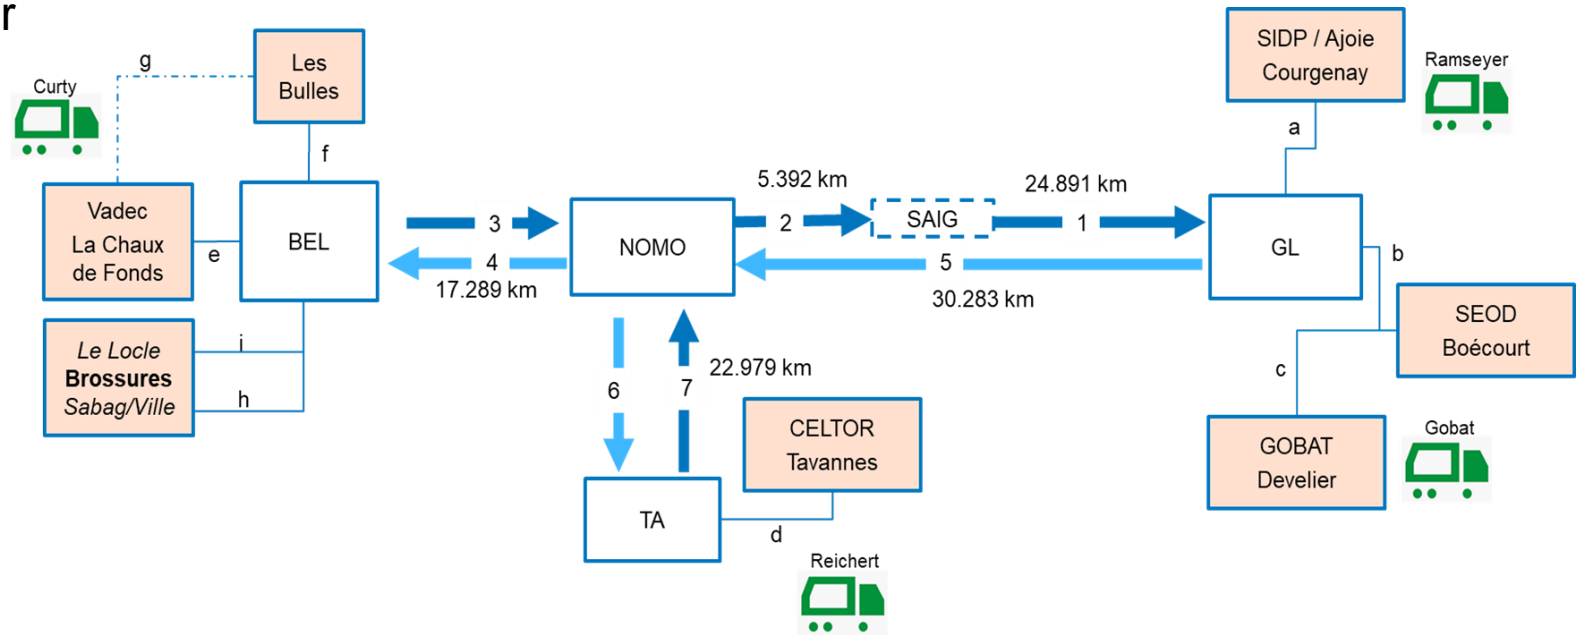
r

Curty

g

Les Bulles

f

Vadec La Chaux de Fonds

e

BEL

Le Locle **Brossures** Sabag/Ville

i

h

3

4

17.289 km

NOMO

5.392 km

2

SAIG

24.891 km

1

GL

5

30.283 km

SIDP / Ajoie Courgenay

Ramseyer

a

b

SEOD Boécourt

c

GOBAT Develier

Gobat

6

7

22.979 km

TA

CELTOR Tavannes

d

Reichert